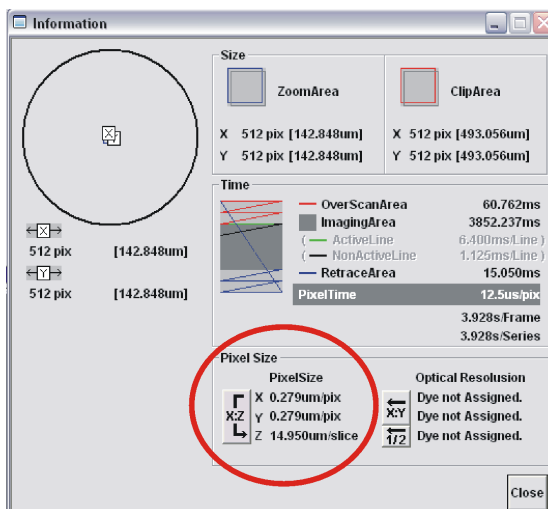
Information

X
512 pix [142.848um]
Y
512 pix [142.848um]

Size
ZoomArea
X 512 pix [142.848um]
Y 512 pix [142.848um]
ClipArea
X 512 pix [493.056um]
Y 512 pix [493.056um]

Time
OverScanArea 60.762ms
ImagingArea 3852.237ms
( ActiveLine 6.400ms/Line )
( NonActiveLine 1.125ms/Line )
RetraceArea 15.050ms
PixelTime 12.5us/pix
3.928s/Frame
3.928s/Series

Pixel Size
PixelSize
X:Z
X 0.279um/pix
Y 0.279um/pix
Z 14.950um/slice
Optical Resolusion
X:Y
Dye not Assigned.
Dye not Assigned.
1/2
Dye not Assigned.

Close